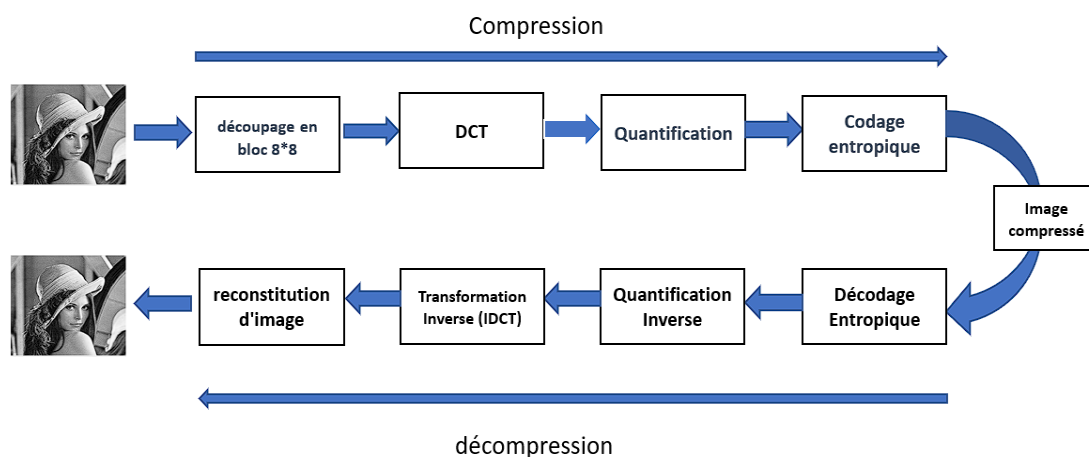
Compression

découpage en bloc 8*8

DCT

Quantification

Codage entropique

Image compressé

Décodage Entropique

Quantification Inverse

Transformation Inverse (IDCT)

reconstitution d'image

décompression